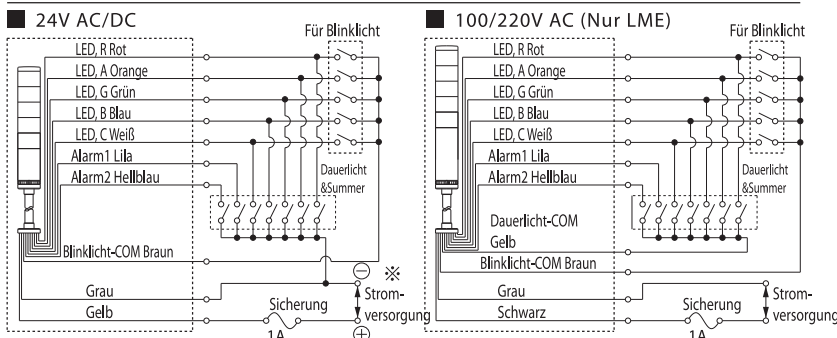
24V AC/DC

Für Blinklicht

LED, R Rot

LED, A Orange

LED, G Grün

LED, B Blau

LED, C Weiß

Alarm1 Lila

Alarm2 Hellblau

Dauerlicht &Summer

Blinklicht-COM Braun

※

Grau

Strom-versorgung

Gelb

Sicherung

1A

100/220V AC (Nur LME)

Für Blinklicht

LED, R Rot

LED, A Orange

LED, G Grün

LED, B Blau

LED, C Weiß

Alarm1 Lila

Alarm2 Hellblau

Dauerlicht &Summer

Dauerlicht-COM

Gelb

Blinklicht-COM Braun

Grau

Strom-versorgung

Schwarz

Sicherung

1A